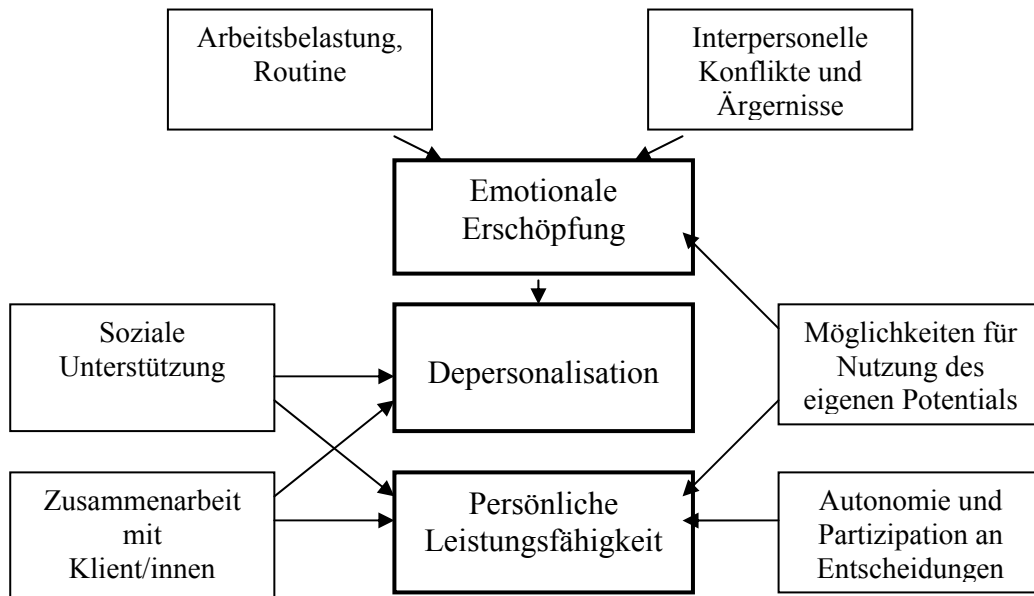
Arbeitsbelastung, Routine

Interpersonelle Konflikte und Ärgernisse

Emotionale Erschöpfung

Soziale Unterstützung

Depersonalisation

Möglichkeiten für Nutzung des eigenen Potentials

Zusammenarbeit mit Klient/innen

Persönliche Leistungsfähigkeit

Autonomie und Partizipation an Entscheidungen